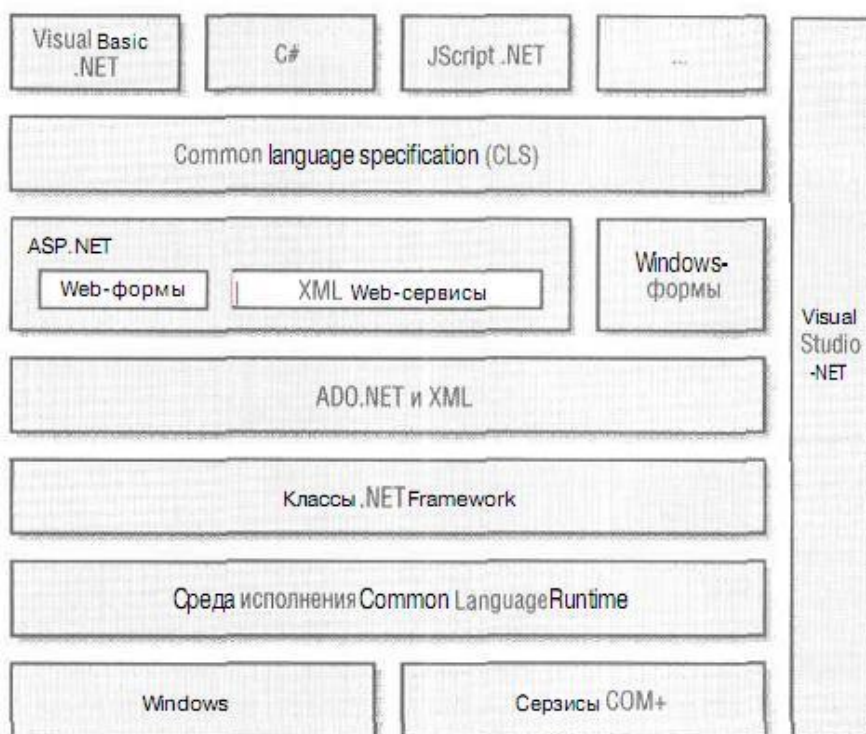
Visual Basic .NET

C#

JScript .NET

...

Common language specification (CLS)

ASP.NET

Web-формы

XML Web-сервисы

Windows-формы

ADO.NET и XML

Классы .NET Framework

Среда исполнения Common Language Runtime

Windows

Серзисы COM+

Visual Studio -NET